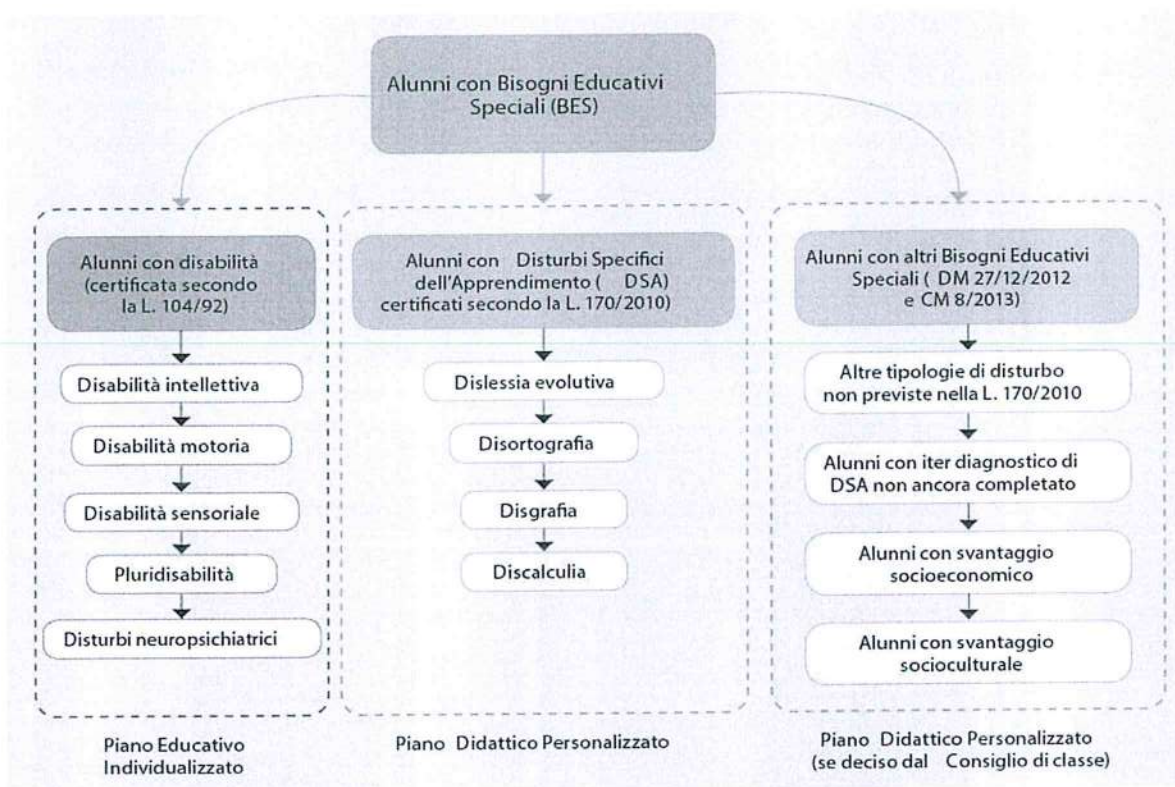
Alunni con Bisogni Educativi Speciali (BES)

Alunni con disabilità (certificata secondo la L. 104/92)

Disabilità intellettiva

Disabilità motoria

Disabilità sensoriale

Pluridisabilità

Disturbi neuropsichiatrici

Piano Educativo Individualizzato

Alunni con Disturbi Specifici dell'Apprendimento ( DSA) certificati secondo la L. 170/2010)

Dislessia evolutiva

Disortografia

Disgrafia

Discalculia

Piano Didattico Personalizzato

Alunni con altri Bisogni Educativi Speciali ( DM 27/12/2012 e CM 8/2013)

Altre tipologie di disturbo non previste nella L. 170/2010

Alunni con iter diagnostico di DSA non ancora completato

Alunni con svantaggio socioeconomico

Alunni con svantaggio socioculturale

Piano Didattico Personalizzato (se deciso dal Consiglio di classe)